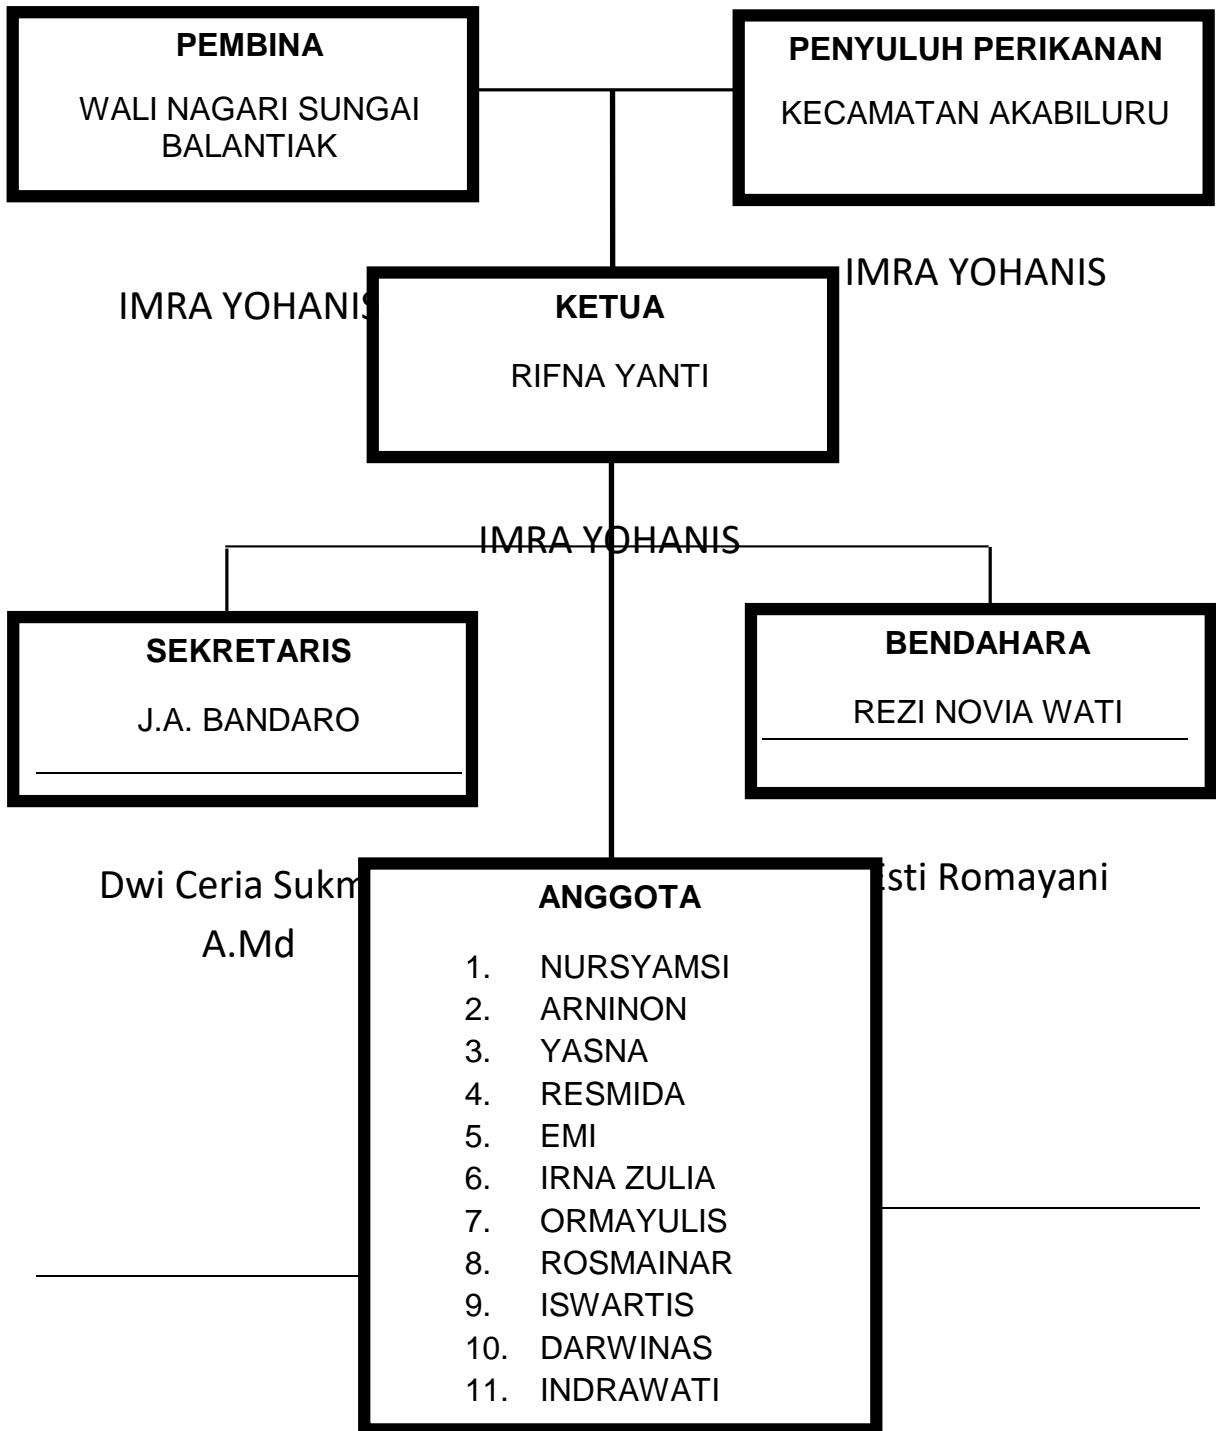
PEMBINA

WALI NAGARI SUNGAI BALANTIAK

PENYULUH PERIKANAN

KECAMATAN AKABILURU

IMRA YOHANIS

IMRA YOHANIS

KETUA

RIFNA YANTI

IMRA YOHANIS

SEKRETARIS

J.A. BANDARO

BENDAHARA

REZI NOVIA WATI

Dwi Ceria Sukm

A.Md

isti Romayani

ANGGOTA

1. NURSYAMSI
2. ARNINON
3. YASNA
4. RESMIDA
5. EMI
6. IRNA ZULIA
7. ORMAYULIS
8. ROSMAINAR
9. ISWARTIS
10. DARWINAS
11. INDRAWATI